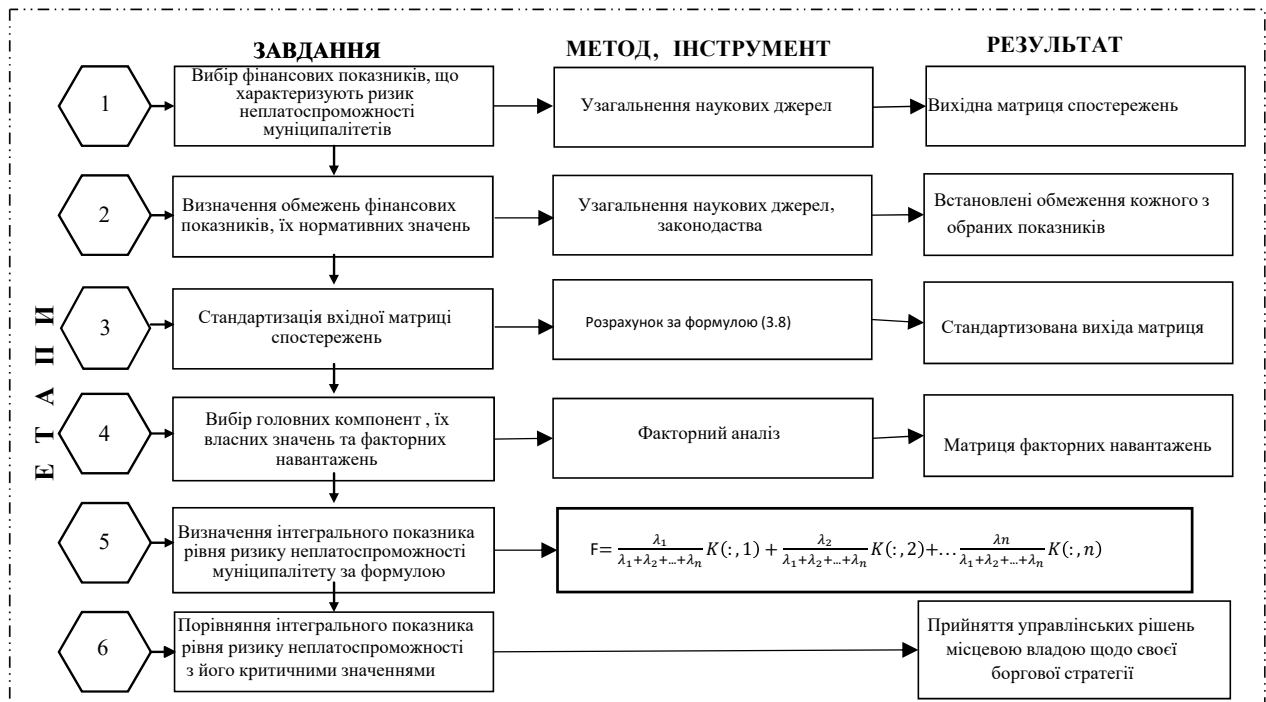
ЗАВДАННЯ

МЕТОД, ІНСТРУМЕНТ

РЕЗУЛЬТАТ

Е Т А П И

1

Вибір фінансових показників, що характеризують ризик неплатоспроможності муніципалітетів

Узагальнення наукових джерел

Вихідна матриця спостережень

2

Визначення обмежень фінансових показників, їх нормативних значень

Узагальнення наукових джерел, законодавства

Встановлені обмеження кожного з обраних показників

3

Стандартизація вхідної матриці спостережень

Розрахунок за формулою (3.8)

Стандартизована вихіда матриця

4

Вибір головних компонент , їх власних значень та факторних навантажень

Факторний аналіз

Матриця факторних навантажень

5

Визначення інтегрального показника рівня ризику неплатоспроможності муніципалітету за формулою

F= $\frac{\lambda_1}{\lambda_1+\lambda_2+...+\lambda_n}K(:,1)+\frac{\lambda_2}{\lambda_1+\lambda_2+...+\lambda_n}K(:,2)+...\frac{\lambda n}{\lambda_1+\lambda_2+...+\lambda_n}K(:,n)$

6

Порівняння інтегрального показника рівня ризику неплатоспроможності з його критичними значеннями

Прийняття управлінських рішень місцевою владою щодо своєї боргової стратегії